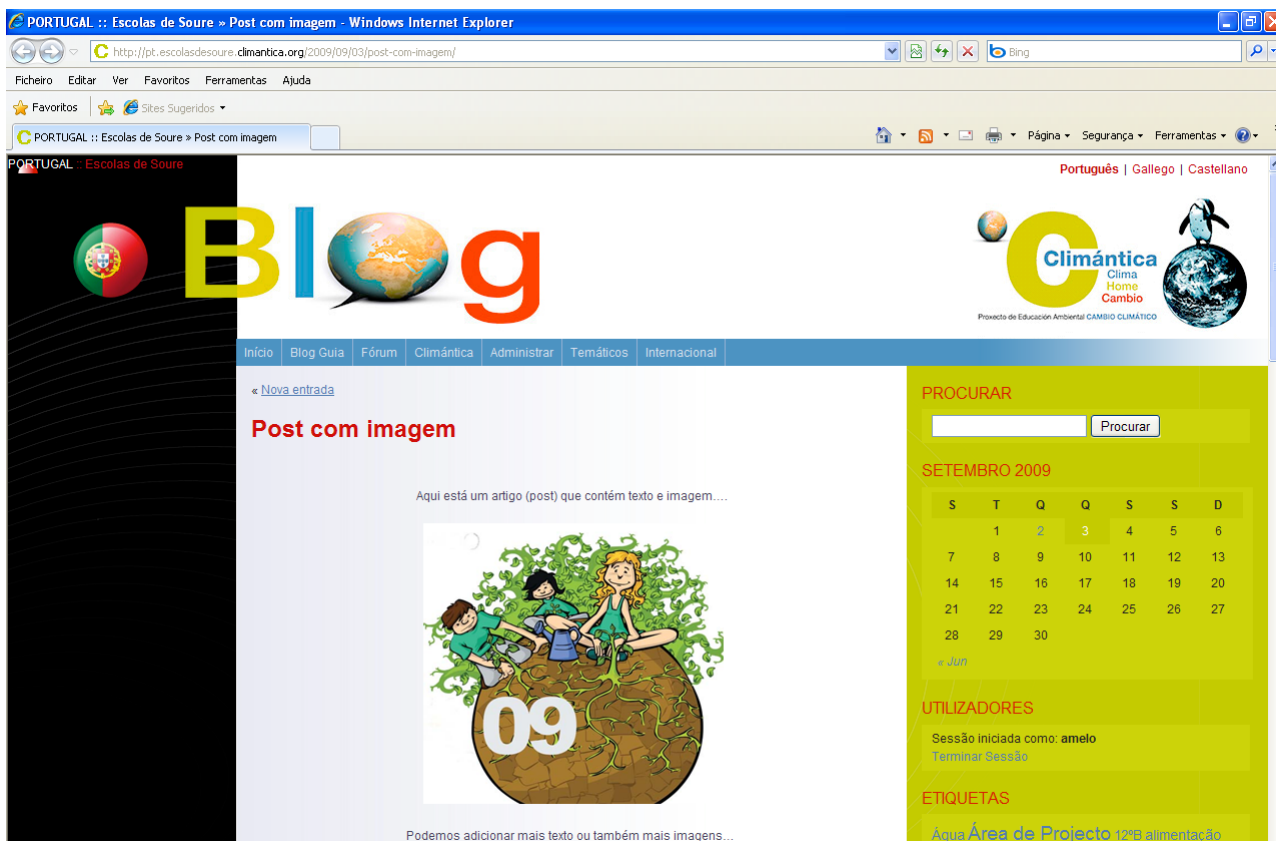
PORTUGAL :: Escolas de Soure » Post com imagem - Windows Internet Explorer

http://pt.escolasdesoure.climantica.org/2009/09/03/post-com-imagem/

Bing

Ficheiro Editar Ver Favoritos Ferramentas Ajuda

Favoritos Sites Sugeridos

PORTUGAL :: Escolas de Soure » Post com imagem

Página Segurança Ferramentas

PORTUGAL :: Escolas de Soure

Português | Gallego | Castellano

Blog

Climántica Clima Home Cambio

Proxecto de Educación Ambiental CAMBIO CLIMÁTICO

Início | Blog Guia | Fórum | Climántica | Administrar | Temáticos | Internacional

« Nova entrada

Post com imagem

Aqui está um artigo (post) que contém texto e imagem....

09

Podemos adicionar mais texto ou também mais imagens...

PROCURAR

Procurar

SETEMBRO 2009

| S | T | Q | Q | S | S | D |
|---|---|---|---|---|---|---|
|  | 1 | 2 | 3 | 4 | 5 | 6 |
| 7 | 8 | 9 | 10 | 11 | 12 | 13 |
| 14 | 15 | 16 | 17 | 18 | 19 | 20 |
| 21 | 22 | 23 | 24 | 25 | 26 | 27 |
| 28 | 29 | 30 |  |  |  |  |

« Jun

UTILIZADORES

Sessão iniciada como: amelo

Terminar Sessão

ETIQUETAS

Água Área de Projecto 12ºB alimentação